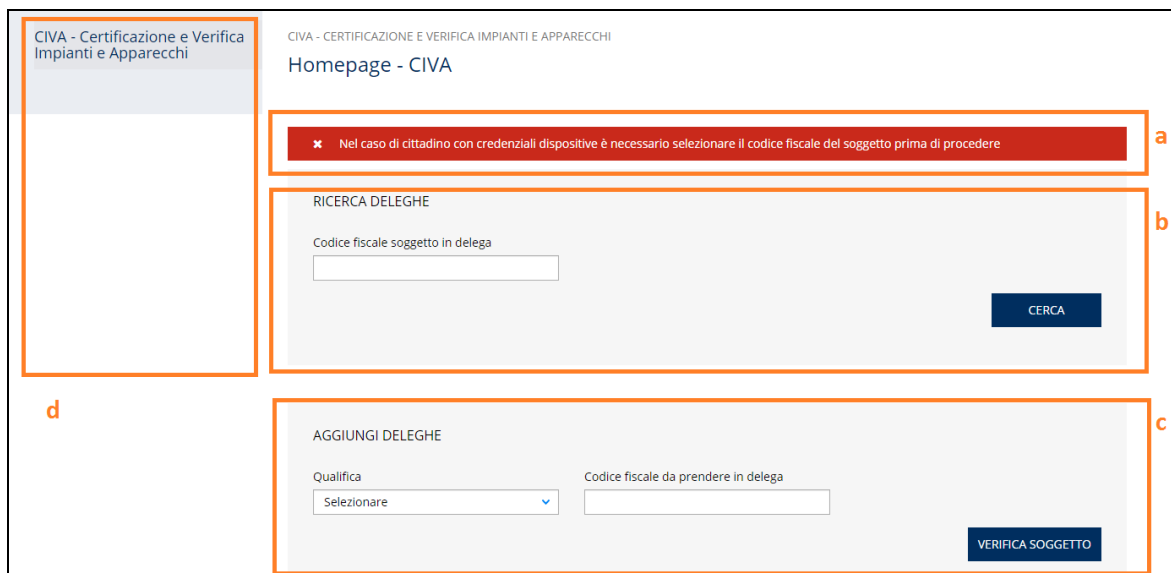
CIVA - Certificazione e Verifica Impianti e Apparecchi

CIVA - CERTIFICAZIONE E VERIFICA IMPIANTI E APPARECCHI

Homepage - CIVA

✖ Nel caso di cittadino con credenziali dispositive è necessario selezionare il codice fiscale del soggetto prima di procedere

a

RICERCA DELEGHE

b

Codice fiscale soggetto in delega

CERCA

d

AGGIUNGI DELEGHE

c

Qualifica

Selezionare

Codice fiscale da prendere in delega

VERIFICA SOGGETTO